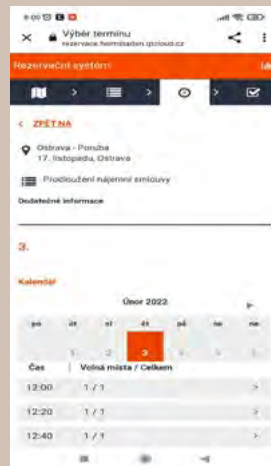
Výběr terminu
rezervace.hemisaden.qcloud.cz

Rezervační systém

< ZPĚT NA

Ostrava - Poruba
17. listopadu, Ostrava

Prodloužení nájemní smlouvy

Dodatečné informace

3.

Kalendář

Únor 2022

po út st čt pá so ne

1 2 3 4 5 6

| Čas | Volná místa / Celkem |
|---|---|
| 12:00 | 1 / 1 |
| 12:20 | 1 / 1 |
| 12:40 | 1 / 1 |